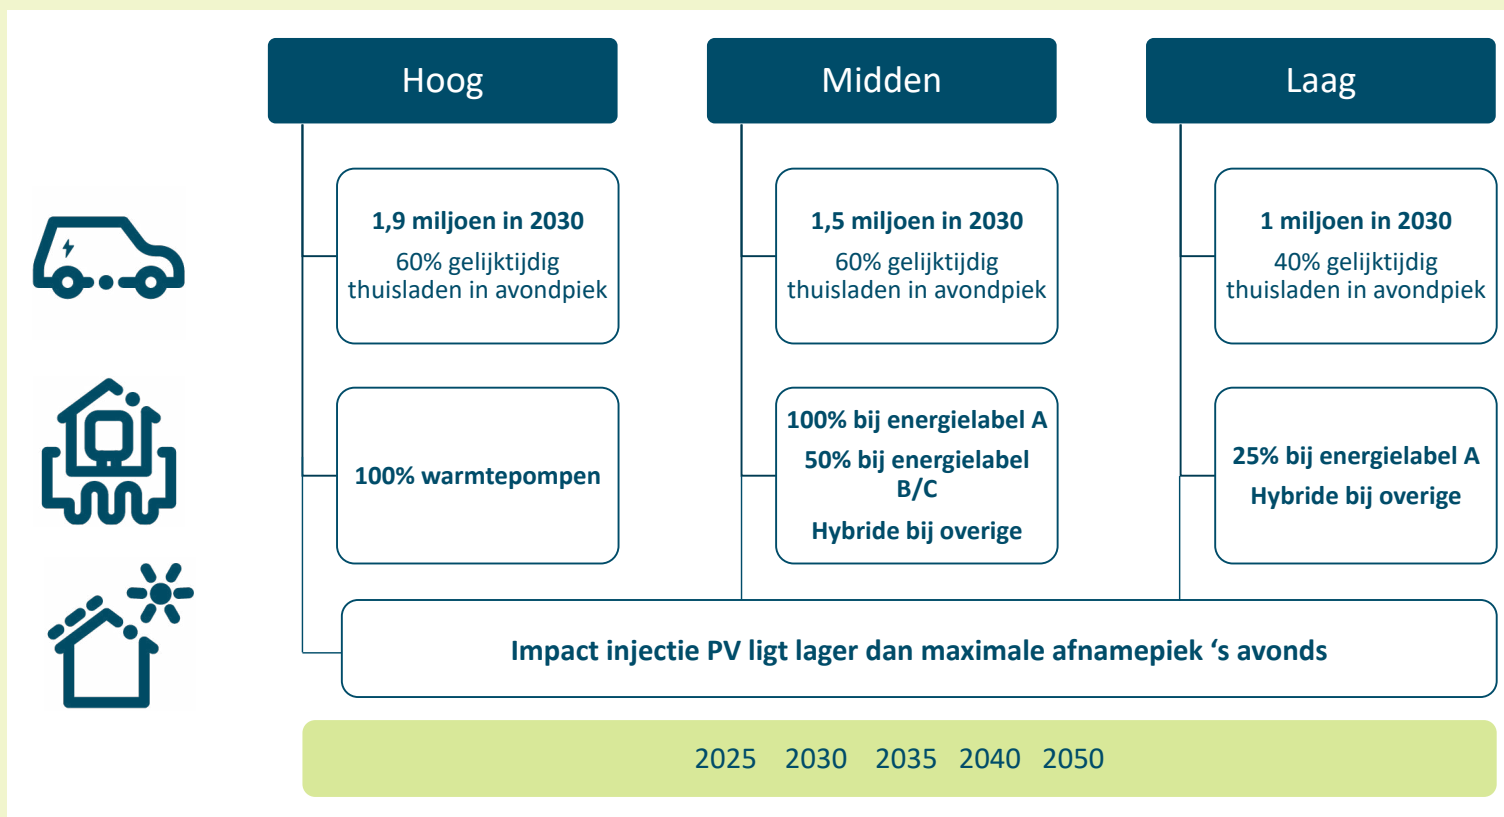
Hoog

Midden

Laag

1,9 miljoen in 2030

60% gelijktijdig thuisladen in avondpiek

1,5 miljoen in 2030

60% gelijktijdig thuisladen in avondpiek

1 miljoen in 2030

40% gelijktijdig thuisladen in avondpiek

100% warmtepompen

100% bij energielabel A

50% bij energielabel B/C

Hybride bij overige

25% bij energielabel A

Hybride bij overige

Impact injectie PV ligt lager dan maximale afnamepiek ‘s avonds

2025 2030 2035 2040 2050